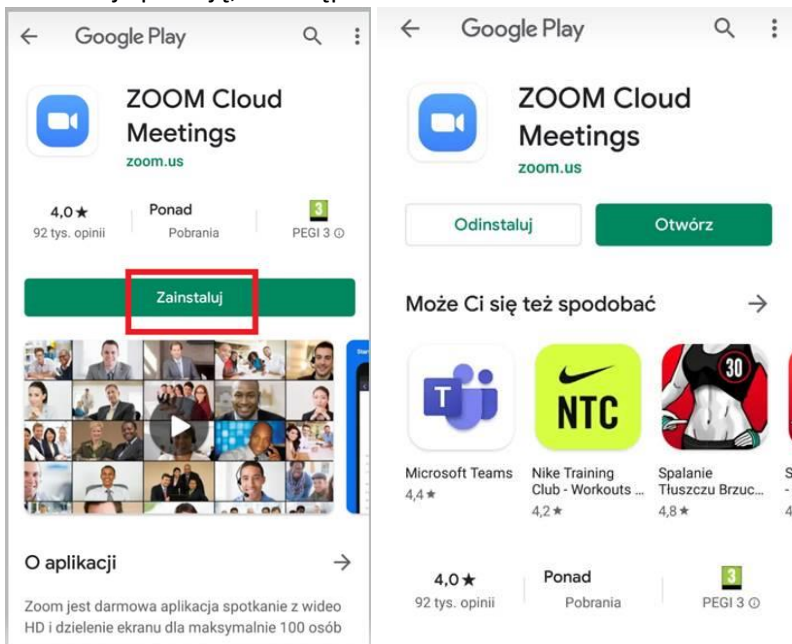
Google Play

ZOOM Cloud Meetings
zoom.us

4,0★
92 tys. opinii

Ponad
Pobrania

3
PEGI 3

Zainstaluj

O aplikacji

Zoom jest darmowa aplikacja spotkanie z wideo HD i dzielenie ekranu dla maksymalnie 100 osób

Google Play

ZOOM Cloud Meetings
zoom.us

Odinstaluj

Otwórz

Może Ci się też spodobać

Microsoft Teams
4,4★

NTC
Nike Training Club - Workouts ...
4,2★

30
Spalanie Tłuszczu Brzuc...
4,8★

4,0★
92 tys. opinii

Ponad
Pobrania

3
PEGI 3